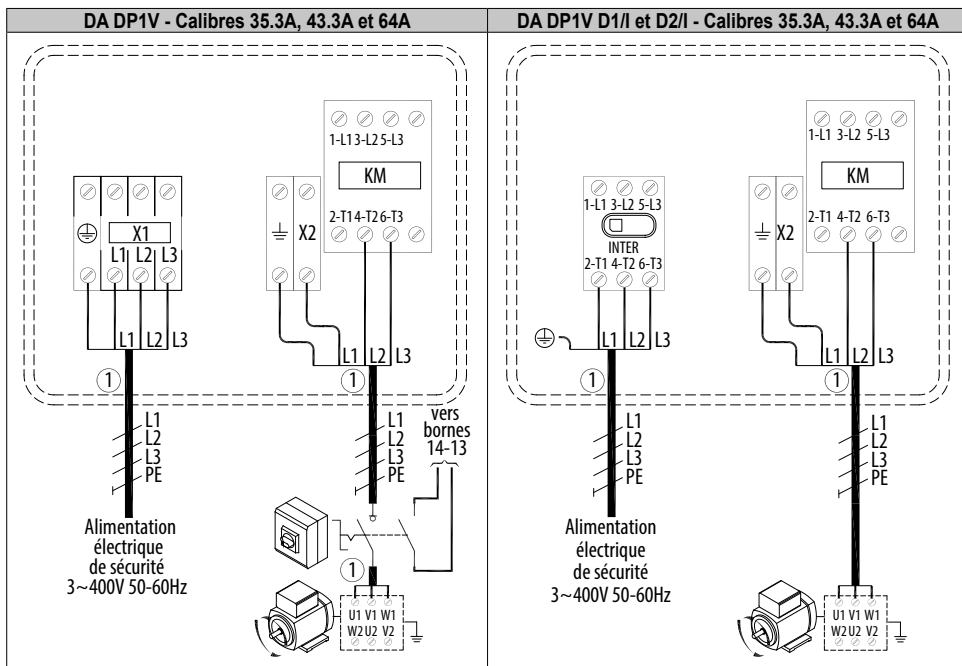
| DA DP1V - Calibres 35.3A, 43.3A et 64A | DA DP1V D1/I et D2/I - Calibres 35.3A, 43.3A et 64A |
|---|---|

X1
L1 L2 L3
L1 L2 L3
①
L1
L2
L3
PE
Alimentation électrique de sécurité 3~400V 50-60Hz

1-L1 3-L2 5-L3
KM
2-T1 4-T2 6-T3
X2
L1 L2 L3
①
L1
L2
L3
PE
vers bornes 14-13
①
U1 V1 W1
W2 U2 V2

1-L1 3-L2 5-L3
INTER
2-T1 4-T2 6-T3
L1 L2 L3
①
L1
L2
L3
PE
Alimentation électrique de sécurité 3~400V 50-60Hz

1-L1 3-L2 5-L3
KM
2-T1 4-T2 6-T3
X2
L1 L2 L3
①
L1
L2
L3
PE
U1 V1 W1
W2 U2 V2